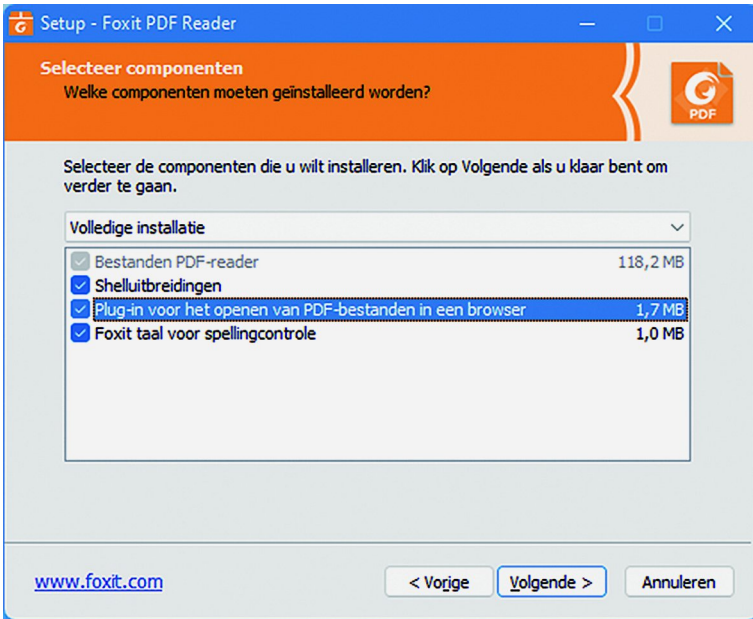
Setup - Foxit PDF Reader

Selecteer componenten
Welke componenten moeten geïnstalleerd worden?

PDF

Selecteer de componenten die u wilt installeren. Klik op Volgende als u klaar bent om verder te gaan.

Volledige installatie

| | |
|---|---|
| Bestanden PDF-reader | 118,2 MB |
| Shelluitbreidingen | |
| Plug-in voor het openen van PDF-bestanden in een browser | 1,7 MB |
| Foxit taal voor spellingcontrole | 1,0 MB |

www.foxit.com

< Vorige

Volgende >

Annuleren